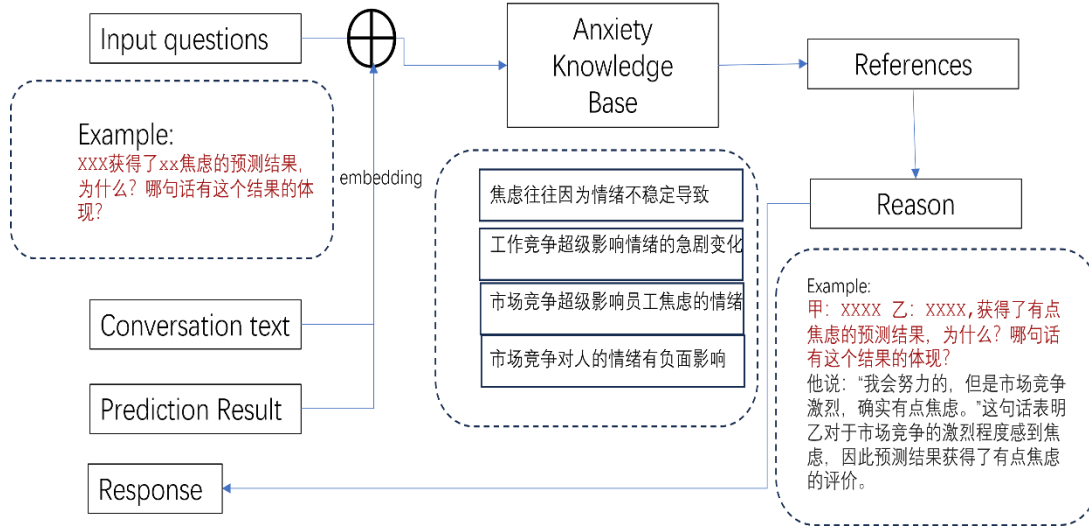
Input questions

Anxiety Knowledge Base

References

Example:
XXX获得了xx焦虑的预测结果，为什么？哪句话有这个结果的体现？

embedding

焦虑往往因为情绪不稳定导致

工作竞争超级影响情绪的急剧变化

市场竞争超级影响员工焦虑的情绪

市场竞争对人的情绪有负面影响

Reason

Example:
甲：XXXX 乙：XXXX，获得了有点焦虑的预测结果，为什么？哪句话有这个结果的体现？
他说："我会努力的，但是市场竞争激烈，确实有点焦虑。"这句话表明乙对于市场竞争的激烈程度感到焦虑，因此预测结果获得了有点焦虑的评价。

Conversation text

Prediction Result

Response